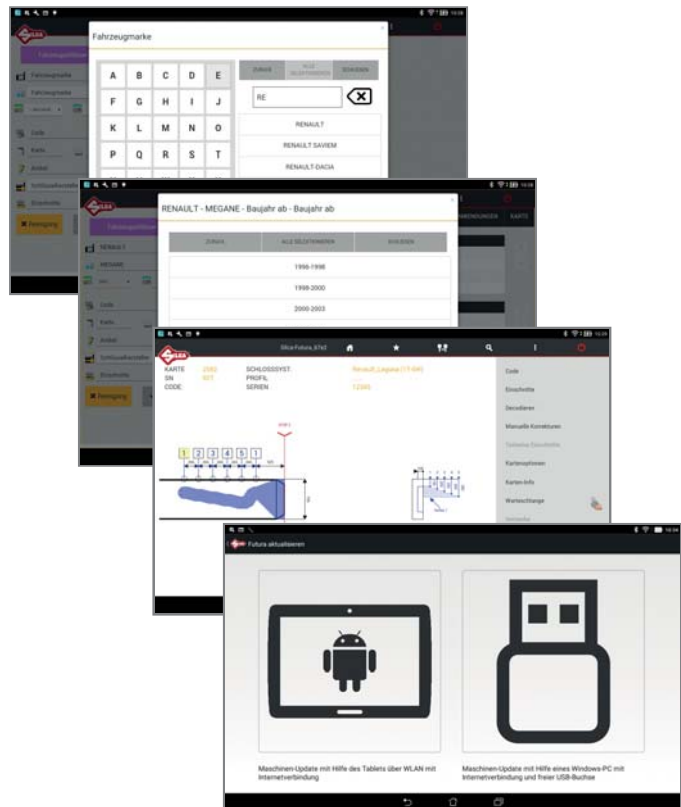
Fahrzeugmarke

| A | B | C | D | E |
|---|---|---|---|---|
| F | G | H | I | J |
| K | L | M | N | O |
| P | Q | R | S | T |

ZURÜCK
ALLE SELEKTIONIEREN
SCHLIESSEN

RE

RENAULT
RENAULT SAVIEM
RENAULT-DACIA

Fahrzeugmarke
Code
Karte
Artikel
Reinigung

RENAULT - MEGANE - Baujahr ab - Baujahr ab

ZURÜCK
ALLE SELEKTIONIEREN
SCHLIESSEN

1996-1998
1998-2000
2000-2003

RENAULT
MEGANE
Code
Karte
Artikel
Reinigung
KARTE

Silca Futura_87a2

KARTE
SN
CODE:
SCHLOSSSYST.
PROFIL
SERIEN
Renault_Laguna
12345

1 2 3 4 5 1

Code
Einschnitte
Decodieren
Manuelle Korrekturen
Optimiere Einschnitte
Kartenoptionen
Karten-Info
Wertexchange

Futura aktualisieren

Maschinen-Update mit Hilfe des Tablets über WLAN mit Internetverbindung

Maschinen-Update mit Hilfe eines Windows-PC mit Internetverbindung und freier USB-Buchse